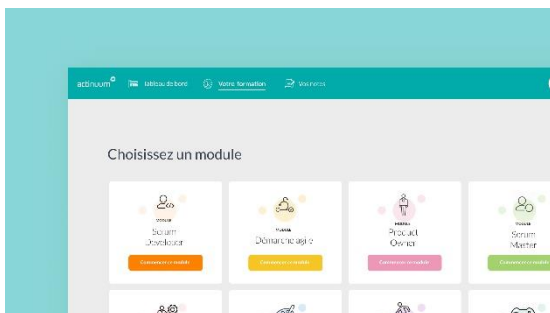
actinuum

Tableau de bord

Votre formation

Vos notes

Choisissez un module

MODULE
Scrum Developer
Commencer ce module

MODULE
Démarche agile
Commencer ce module

MODULE
Product Owner
Commencer ce module

MODULE
Scrum Master
Commencer ce module